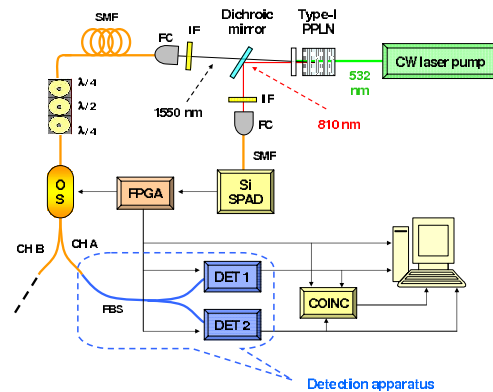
SMF

FC

IF

Dichroic mirror

Type-I PPLN

CW laser pump

532 nm

$\lambda/4$

$\lambda/2$

$\lambda/4$

1550 nm

810 nm

IF

FC

SMF

OS

FPGA

Si SPAD

CH B

CH A

DET 1

DET 2

COINC

FBS

Detection apparatus